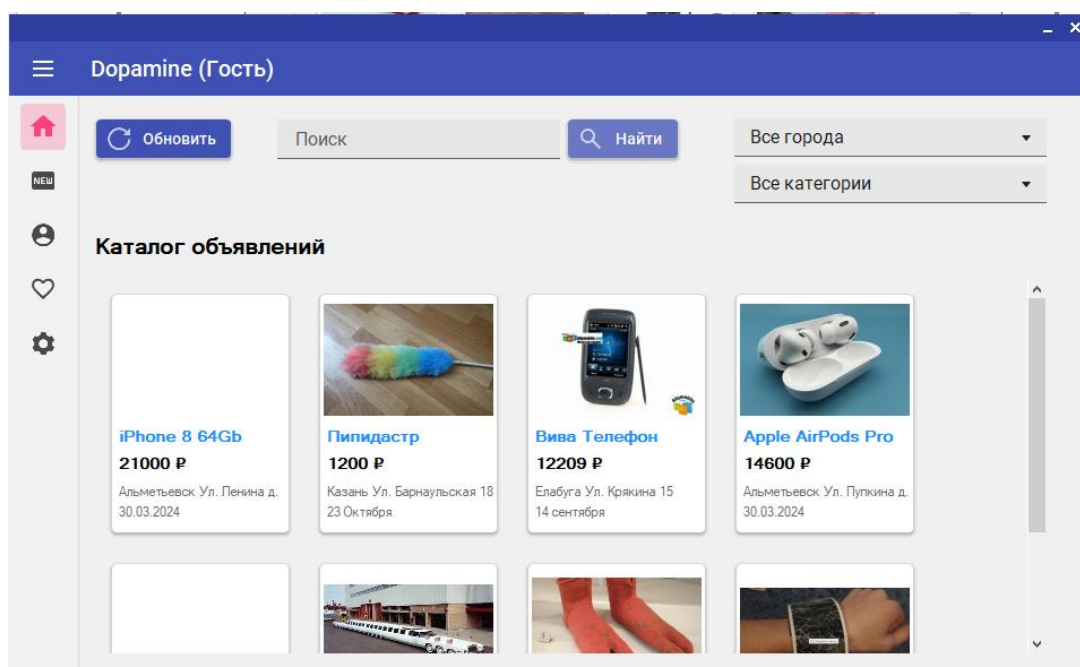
Dopamine (Гость)

NEW

Обновить

Поиск

Найти

Все города

Все категории

Каталог объявлений

iPhone 8 64Gb
21000 ₽
Альметьевск Ул. Ленина д.
30.03.2024

Пипидастр
1200 ₽
Казань Ул. Барнаульская 18
23 Октября

Вива Телефон
12209 ₽
Елабуга Ул. Крякина 15
14 сентября

Apple AirPods Pro
14600 ₽
Альметьевск Ул. Пупкина д.
30.03.2024